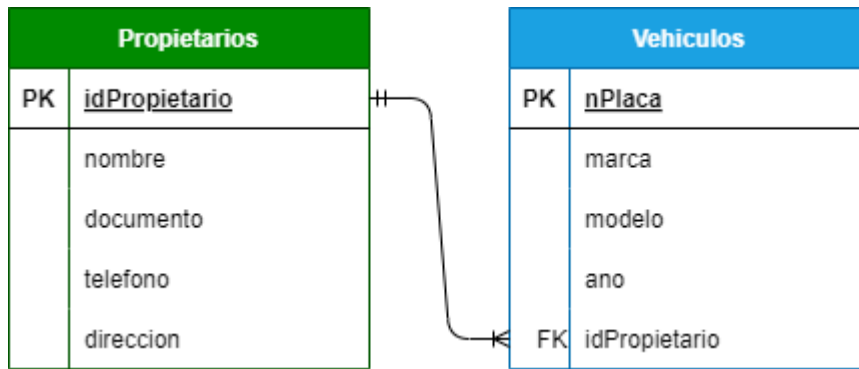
Propietarios

| PK | idPropietario |
|---|---|
| | nombre |
| | documento |
| | telefono |
| | direccion |

Vehiculos

| PK | nPlaca |
|---|---|
| | marca |
| | modelo |
| | ano |
| FK | idPropietario |